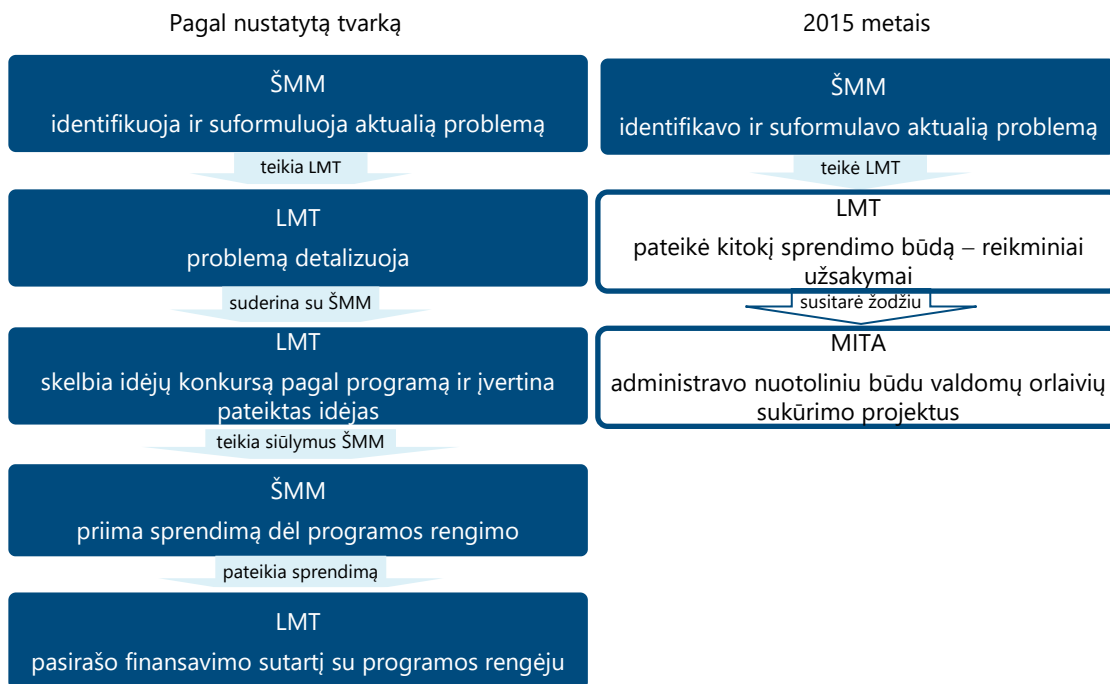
Pagal nustatytą tvarką

ŠMM
identifikuoja ir suformuluoja aktualią problemą

teikia LMT

LMT
problemą detalizuoja

suderina su ŠMM

LMT
skelbia idėjų konkursą pagal programą ir įvertina pateiktas idėjas

teikia siūlymus ŠMM

ŠMM
priima sprendimą dėl programos rengimo

pateikia sprendimą

LMT
pasirašo finansavimo sutartį su programos rengėju

2015 metais

ŠMM
identifikavo ir suformulavo aktualią problemą

teikė LMT

LMT
pateikė kitokį sprendimo būdą – reikminiai užsakymai

susitarė žodžiu

MITA
administravo nuotoliniu būdu valdomų orlaivių sukūrimo projektus